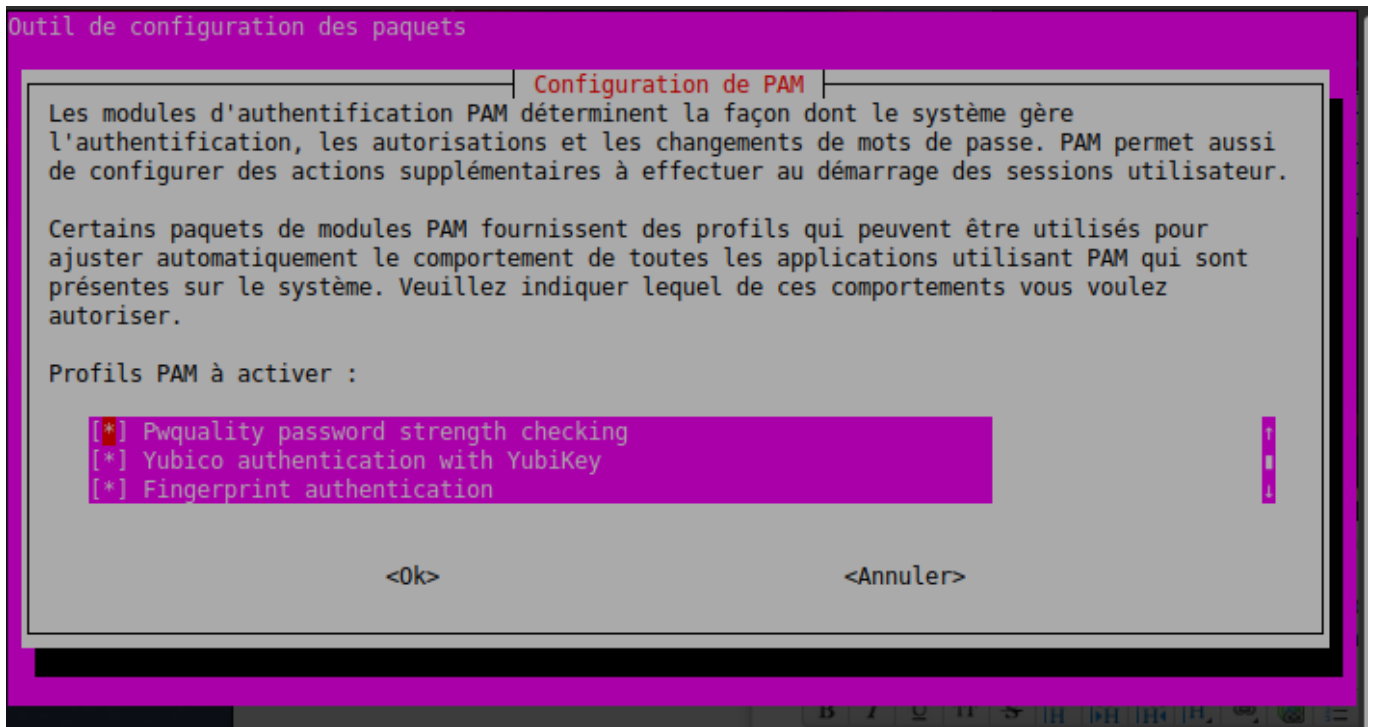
Outil de configuration des paquets

Configuration de PAM

Les modules d'authentification PAM déterminent la façon dont le système gère l'authentification, les autorisations et les changements de mots de passe. PAM permet aussi de configurer des actions supplémentaires à effectuer au démarrage des sessions utilisateur.

Certains paquets de modules PAM fournissent des profils qui peuvent être utilisés pour ajuster automatiquement le comportement de toutes les applications utilisant PAM qui sont présentes sur le système. Veuillez indiquer lequel de ces comportements vous voulez autoriser.

Profils PAM à activer :

[*] Pwquality password strength checking
[*] Yubico authentication with YubiKey
[*] Fingerprint authentication

<Ok>	<Annuler>